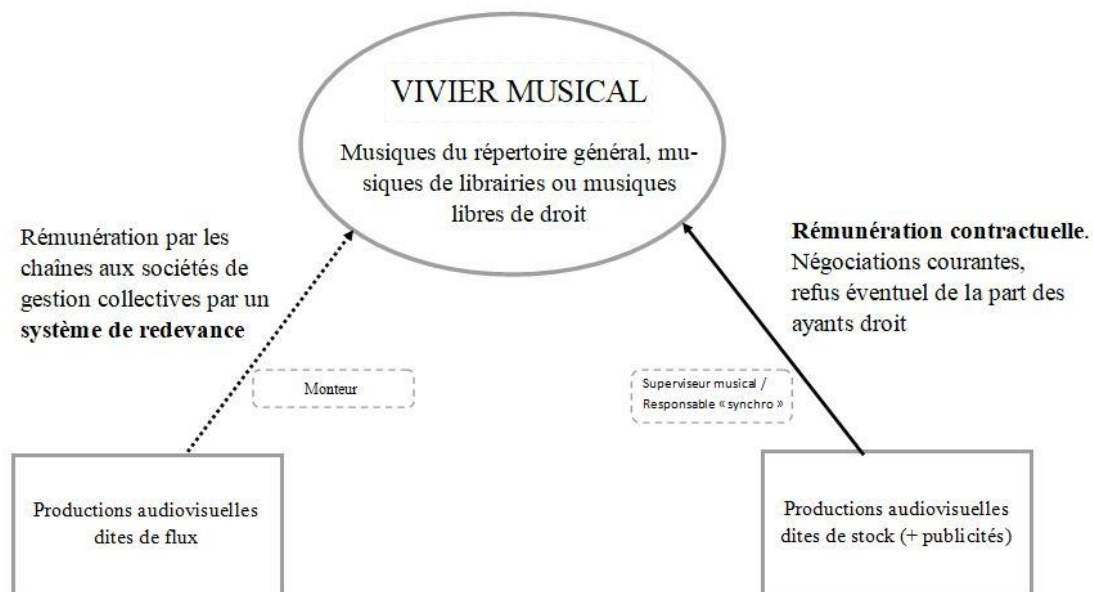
VIVIER MUSICAL

Musiques du répertoire général, musiques de librairies ou musiques libres de droit

Rémunération par les chaînes aux sociétés de gestion collectives par un **système de redevance**

**Rémunération contractuelle**. Négociations courantes, refus éventuel de la part des ayants droit

Monteur

Superviseur musical / Responsable « synchro »

Productions audiovisuelles dites de flux

Productions audiovisuelles dites de stock (+ publicités)